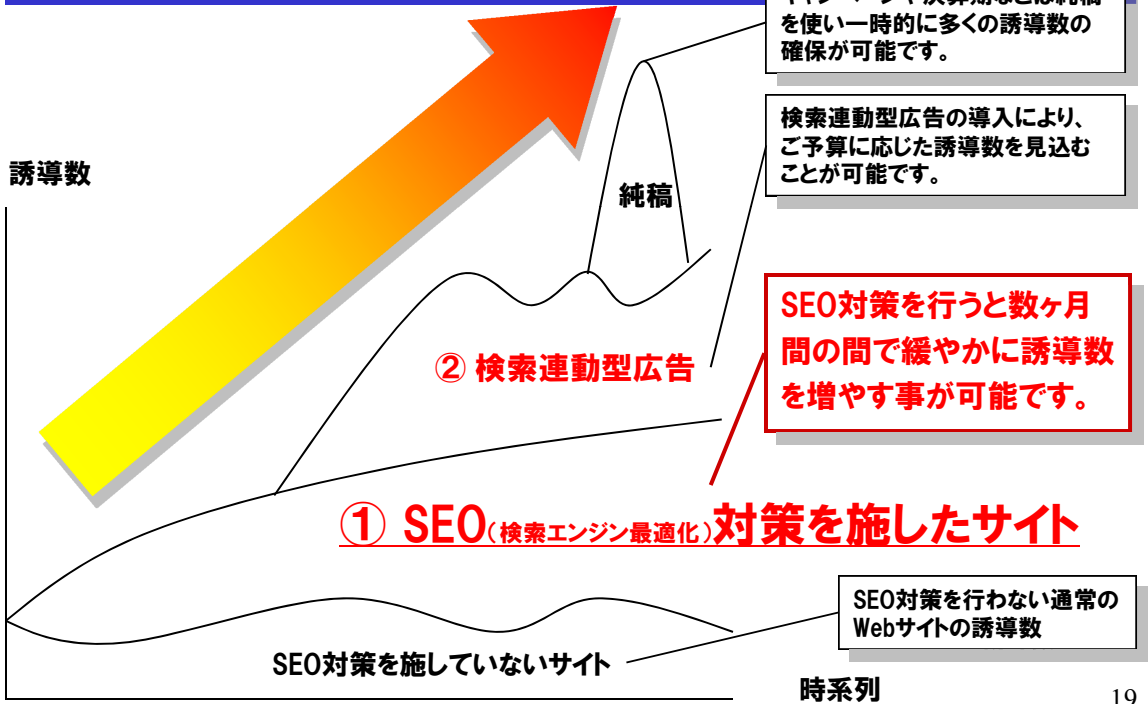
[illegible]を使い一時的に多くの誘導数の確保が可能です。

検索連動型広告の導入により、ご予算に応じた誘導数を見込むことが可能です。

誘導数

純稿

SEO対策を行うと数ヶ月間の間で緩やかに誘導数を増やす事が可能です。

② 検索連動型広告

① SEO(検索エンジン最適化)対策を施したサイト

SEO対策を行わない通常のWebサイトの誘導数

SEO対策を施していないサイト

時系列

19